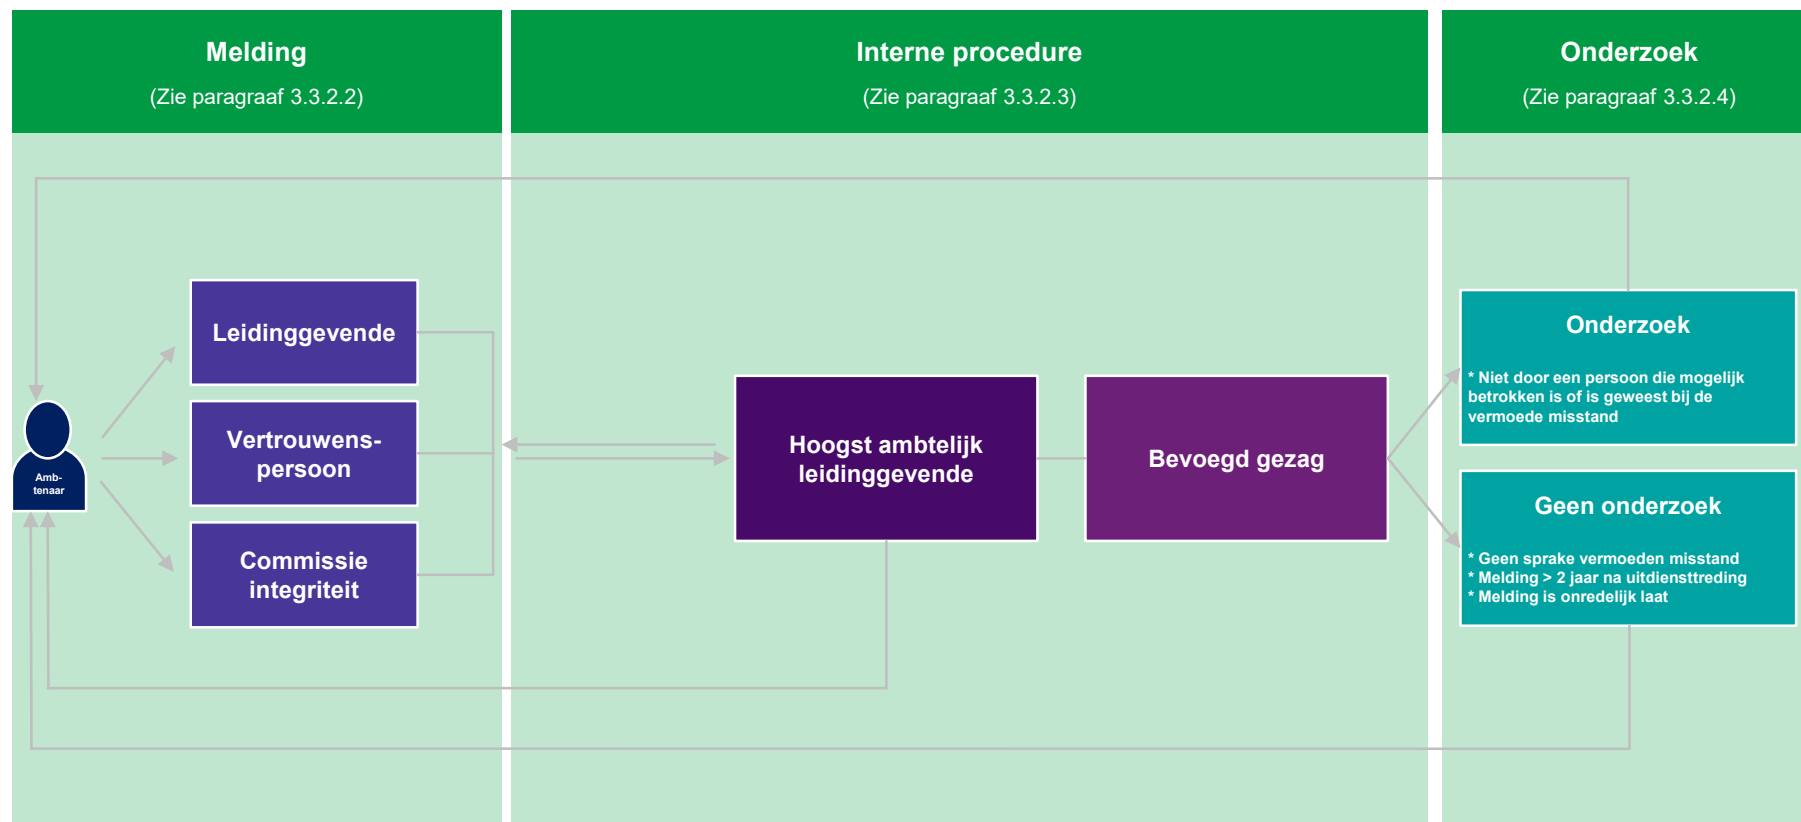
Melding
(Zie paragraaf 3.3.2.2)

Interne procedure
(Zie paragraaf 3.3.2.3)

Onderzoek
(Zie paragraaf 3.3.2.4)

Amb-tenaar

Leidinggevende

Vertrouwens-persoon

Commissie integriteit

Hoogst ambtelijk leidinggevende

Bevoegd gezag

Onderzoek

* Niet door een persoon die mogelijk betrokken is of is geweest bij de vermoede misstand

Geen onderzoek

* Geen sprake vermoeden misstand
* Melding > 2 jaar na uitdienstreding
* Melding is onredelijk laat